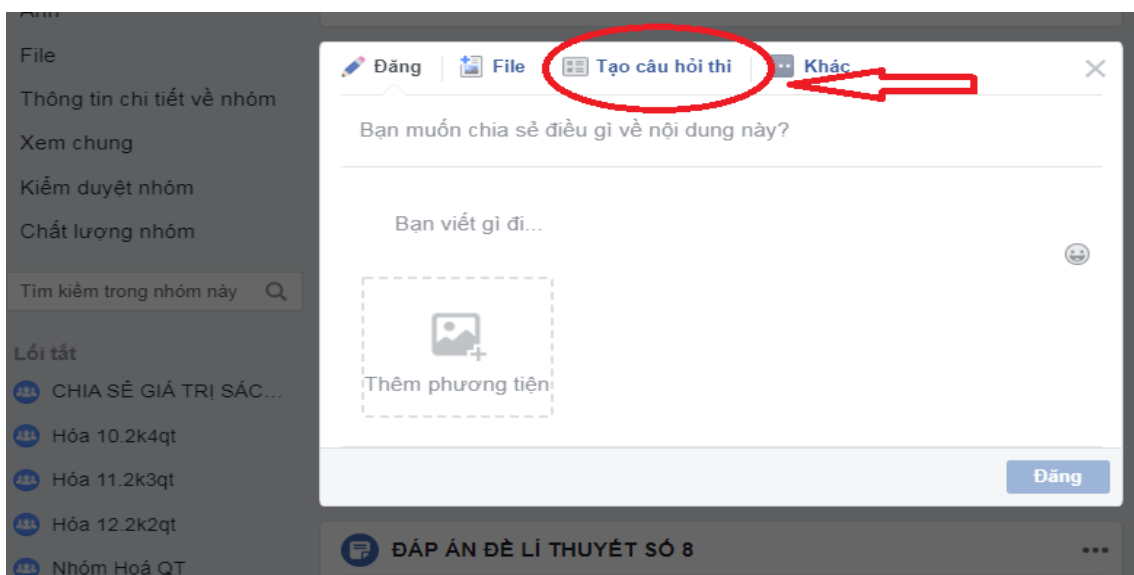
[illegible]

File

Thông tin chi tiết về nhóm

Xem chung

Kiểm duyệt nhóm

Chất lượng nhóm

Tìm kiếm trong nhóm này

Lối tắt

CHIA SẺ GIÁ TRỊ SÁC...

Hóa 10.2k4qt

Hóa 11.2k3qt

Hóa 12.2k2qt

Nhóm Hoá QT

Đăng | File | Tạo câu hỏi thi | Khác

Bạn muốn chia sẻ điều gì về nội dung này?

Bạn viết gì đi...

Thêm phương tiện

Đăng

ĐÁP ÁN ĐỀ LÍ THUYẾT SỐ 8